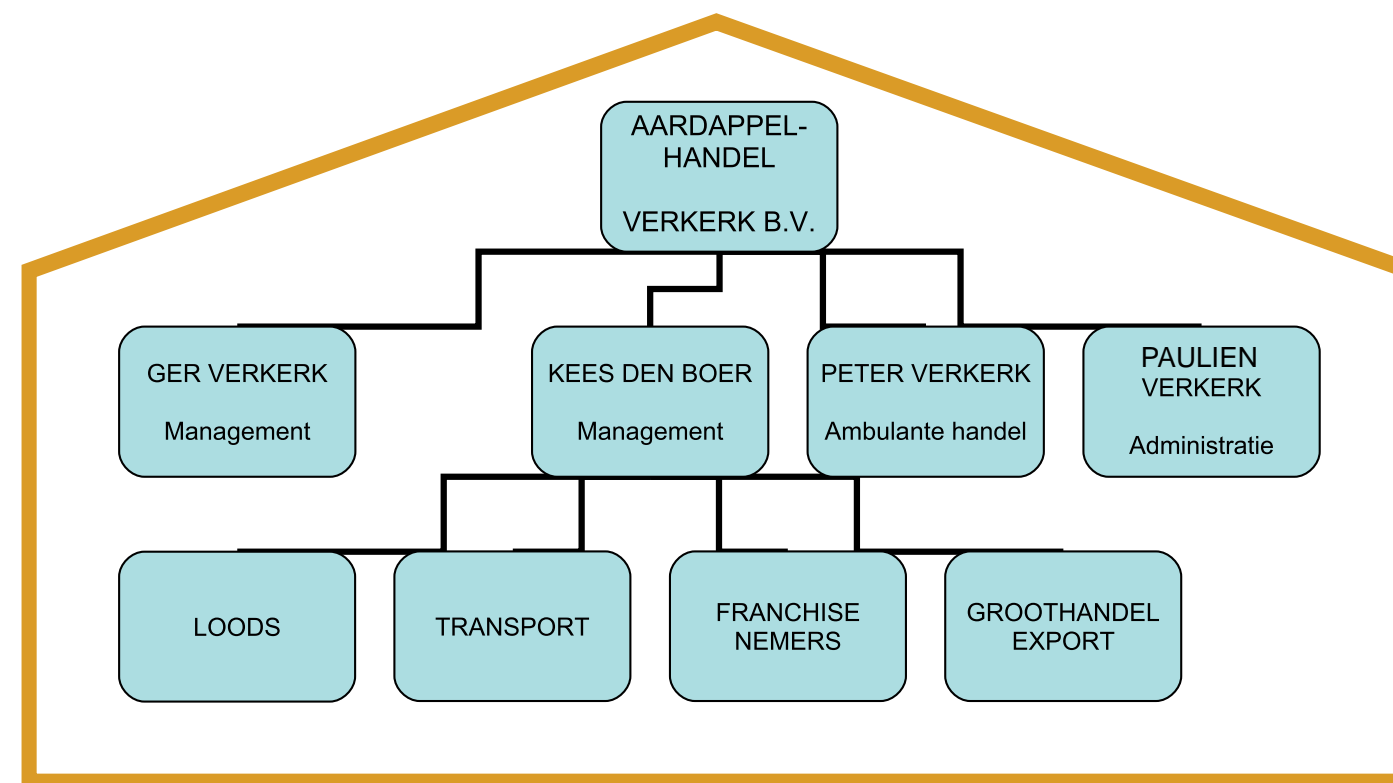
AARDAPPELHANDEL

VERKERK B.V.

GER VERKERK

Management

KEES DEN BOER

Management

PETER VERKERK

Ambulante handel

PAULIEN VERKERK

Administratie

LOODS

TRANSPORT

FRANCHISE NEMERS

GROOTHANDEL EXPORT